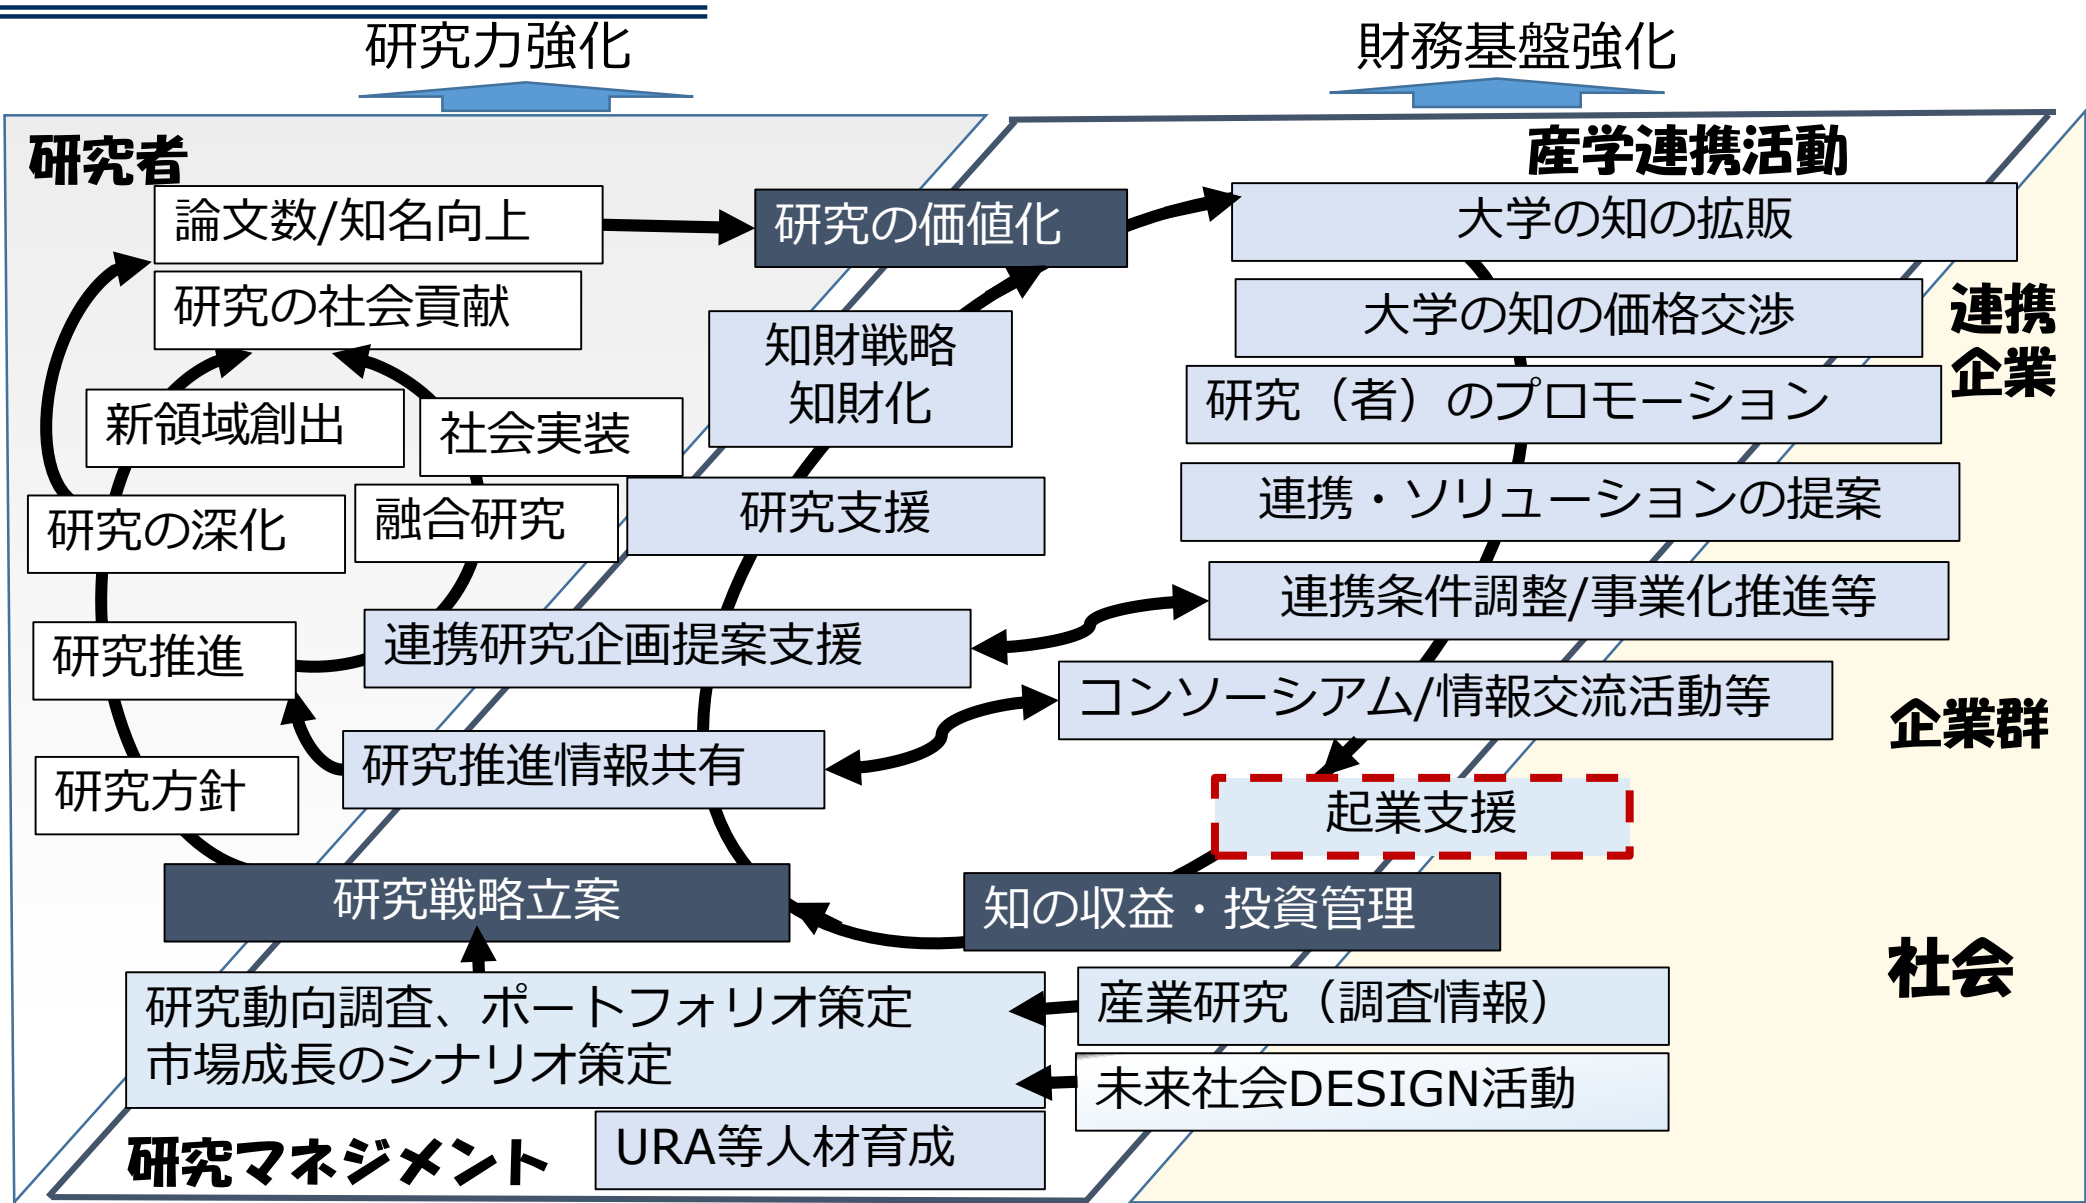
研究力強化

財務基盤強化

研究者

論文数/知名向上

研究の価値化

研究の社会貢献

知財戦略
知財化

新領域創出

社会実装

研究の深化

融合研究

研究支援

研究推進

連携研究企画提案支援

研究推進情報共有

研究方針

研究戦略立案

研究動向調査、ポートフォリオ策定
市場成長のシナリオ策定

研究マネジメント

URA等人材育成

産学連携活動

大学の知の拡販

大学の知の価格交渉

研究（者）のプロモーション

連携・ソリューションの提案

連携条件調整/事業化推進等

コンソーシアム/情報交流活動等

起業支援

知の収益・投資管理

産業研究（調査情報）

未来社会DESIGN活動

連携企業

企業群

社会